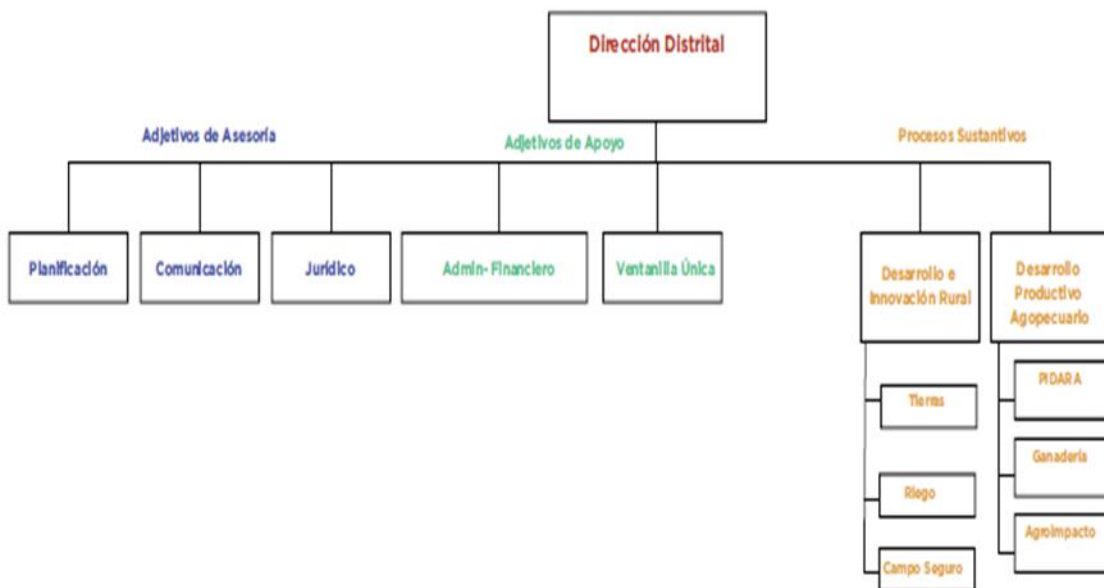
Dirección Distrital

Adjetivos de Asesoría

Adjetivos de Apoyo

Procesos Sustantivos

Planificación

Comunicación

Jurídico

Admin- Financiero

Ventanilla Única

Desarrollo e Innovación Rural

Desarrollo Productivo Agopecuario

Tierras

Riego

Campo Seguro

PIDARA

Ganadería

Agroimpacto